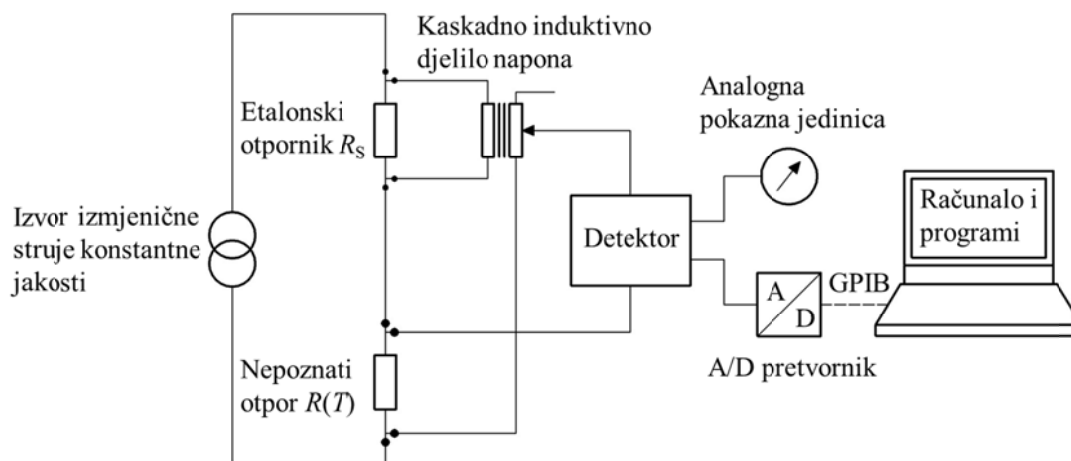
Kaskadno induktivno djelilo napona

Analogna pokazna jedinica

Etalonski otpornik $R_S$

Izvor izmjenične struje konstantne jakosti

Detektor

Računalo i programi

A

D

GPIB

A/D pretvornik

Nepoznati otpor $R(T)$